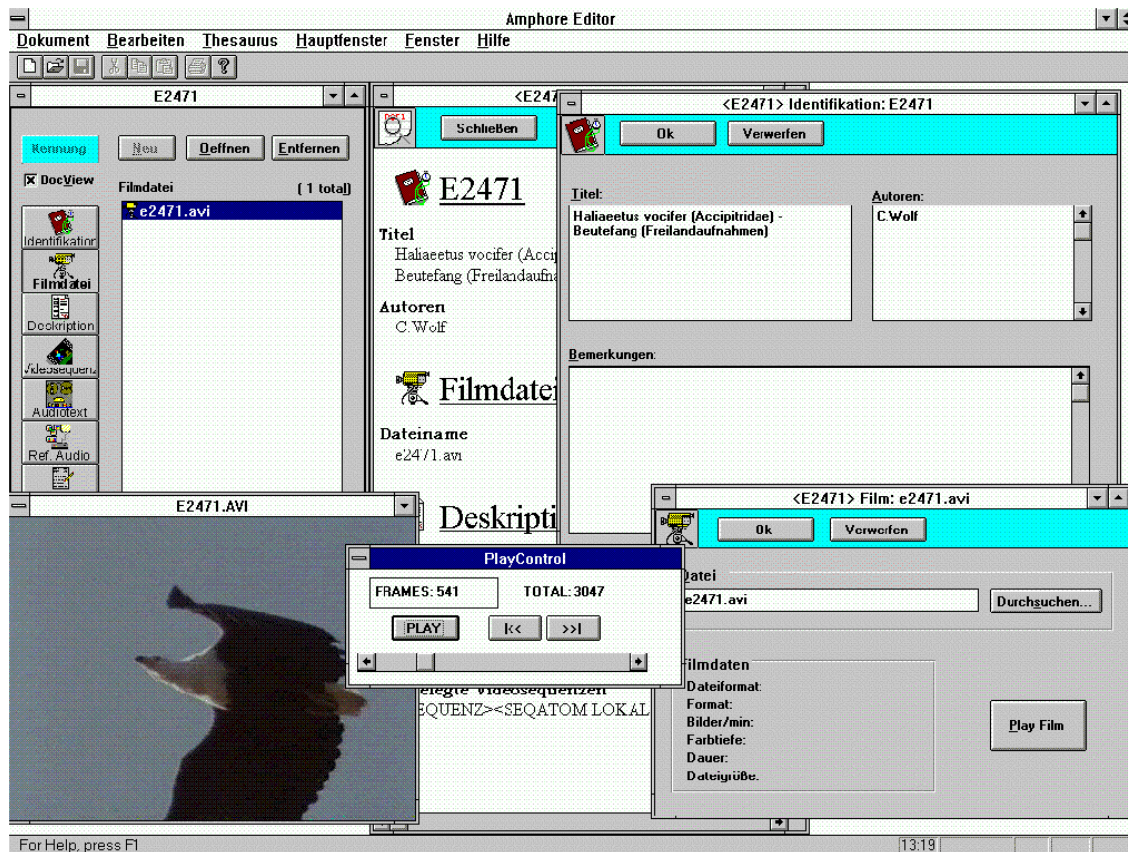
Amphore Editor

Dokument Bearbeiten Thesaurus Hauptfenster Fenster Hilfe

E2471

Kennung

Neu Oeffnen Entfernen

DocView

Filmdatei (1 total)

e2471.avi

Identifikation

Filmdatei

Deskription

Videosequenz

Audiotext

Ref. Audio

<E247

Schließen

E2471

Titel

Haliaeetus vocifer (Acci

Beutefang (Freilandaufn

Autoren

C.Wolf

Filmdatei

Dateiname

e2471.avi

Deskripti

elegte Videosequenzen

EQUENZ><SEQATOM LOKAL

<E2471> Identifikation: E2471

Ok Verwerfen

Titel:

Haliaeetus vocifer (Accipitridae) - Beutefang (Freilandaufnahmen)

Autoren:

C.Wolf

Bemerkungen:

E2471.AVI

PlayControl

FRAMES: 541 TOTAL: 3047

PLAY |<< >>|

<E2471> Film: e2471.avi

Ok Verwerfen

Datei

e2471.avi

Durchsuchen...

Filmdaten

Dateiformat:

Format:

Bilder/min:

Farbtiefe:

Dauer:

Dateigröße:

Play Film

For Help, press F1

13:19